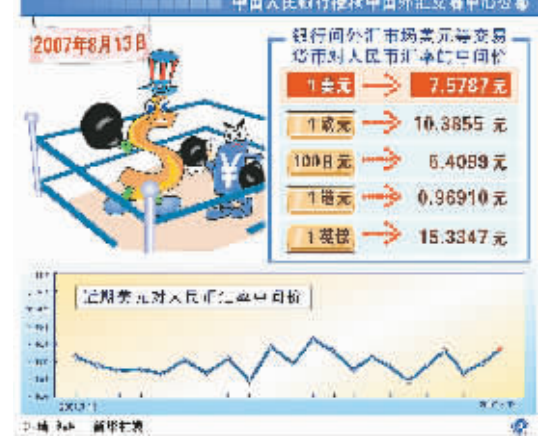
中国人民银行授权中国外汇交易中心公布

2007年8月13日

银行间外汇市场美元等交易货币对人民币汇率中间价

| | | |
|---|---|---|
| 1美元 | → | 7.5787元 |
| 1欧元 | → | 10.3855元 |
| 100日元 | → | 6.4089元 |
| 1港元 | → | 0.96910元 |
| 1英镑 | → | 15.3347元 |

近期美元对人民币汇率中间价

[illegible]

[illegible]

新华社发